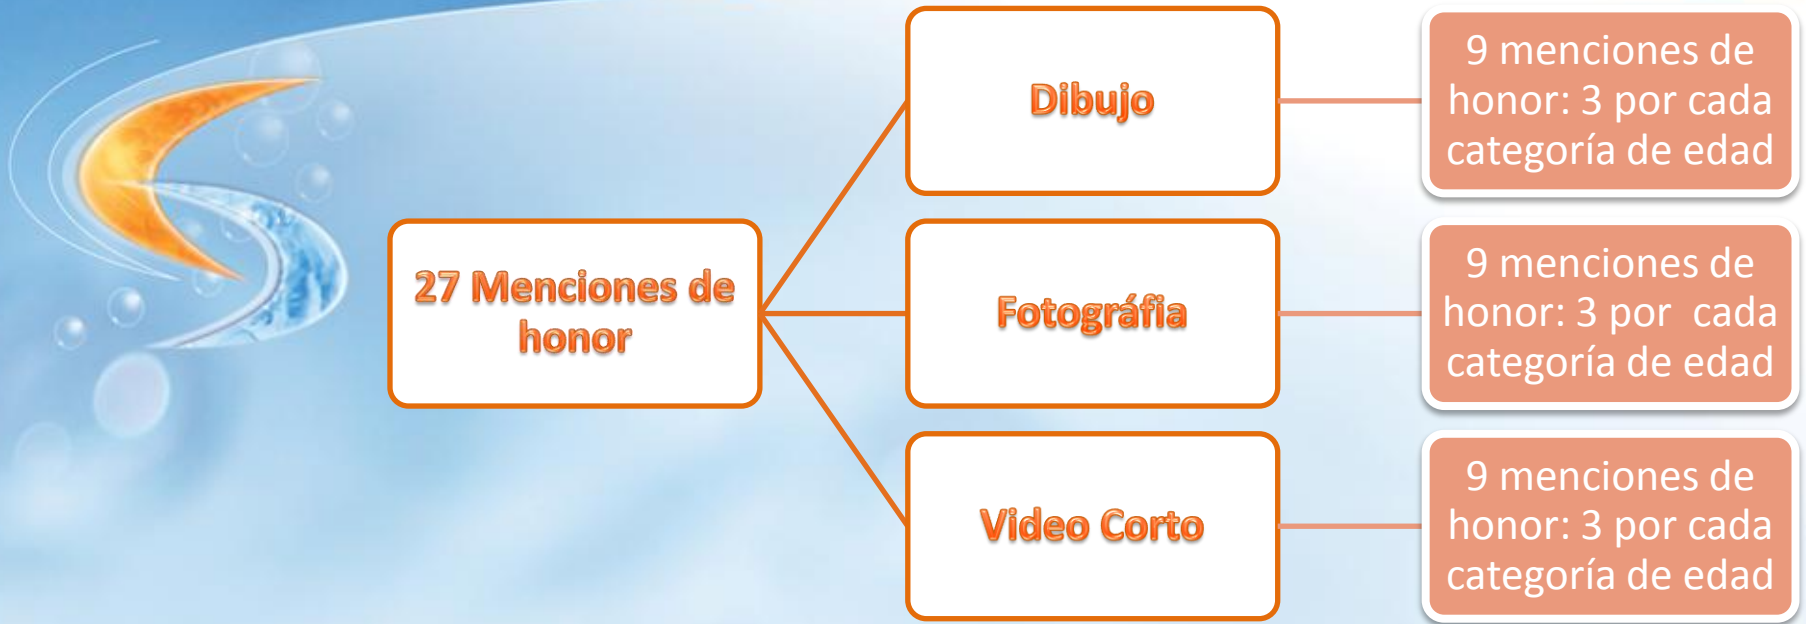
27 Menciones de honor

Dibujo

9 menciones de honor: 3 por cada categoría de edad

Fotográfia

9 menciones de honor: 3 por cada categoría de edad

Video Corto

9 menciones de honor: 3 por cada categoría de edad